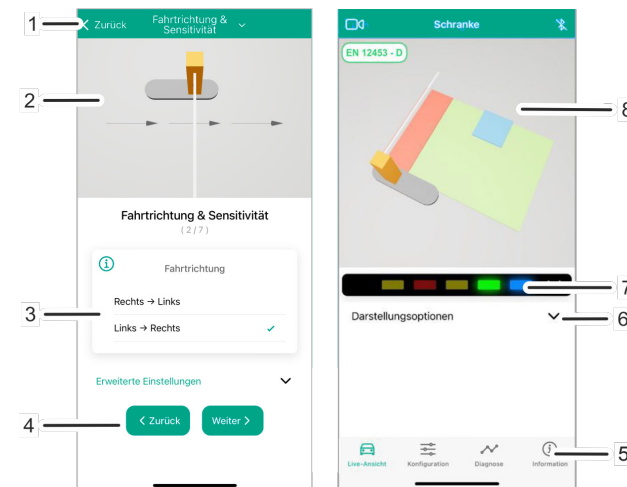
1
Zurück
Fahrtrichtung & Sensitivität

2

Fahrtrichtung & Sensitivität
(2 / 7)

Fahrtrichtung
Rechts → Links
Links → Rechts
3

Erweiterte Einstellungen

4
Zurück
Weiter

Schranke
EN 12453 - D
8
7
Darstellungsoptionen
6
Live-Ansicht
Konfiguration
Diagnose
Information
5